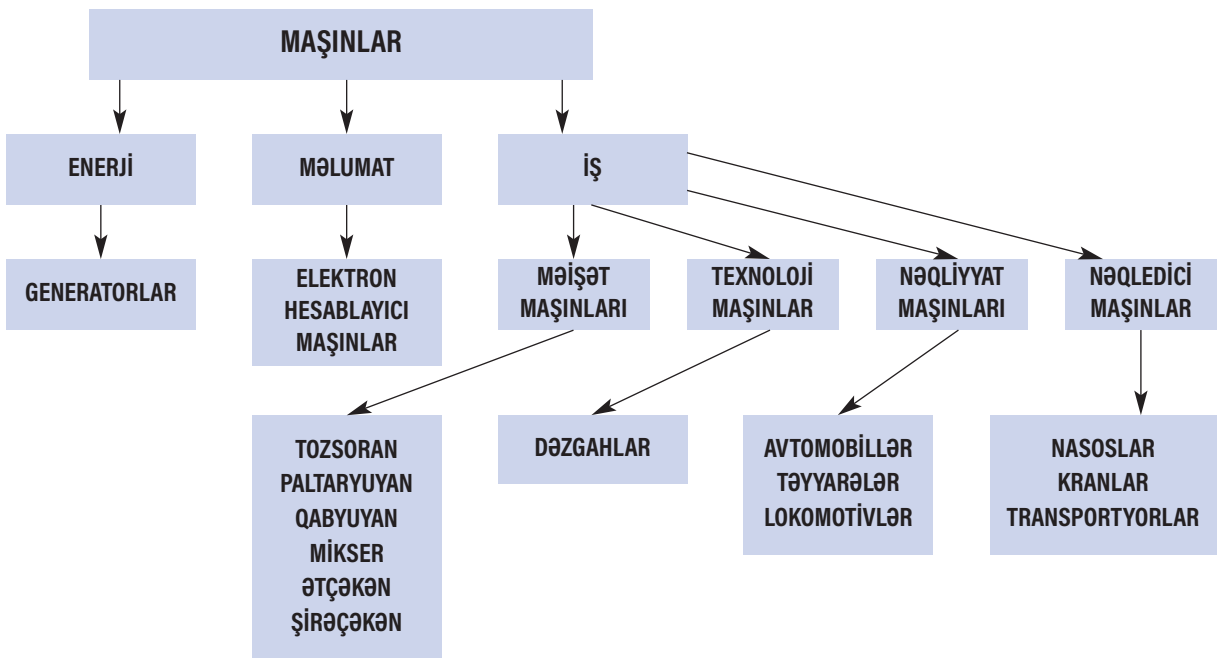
MAŞINLAR

ENERJİ

MƏLUMAT

İŞ

GENERATORLAR

ELEKTRON HESABLAYICI MAŞINLAR

MƏİŞƏT MAŞINLARI

TEXNOLOJİ MAŞINLAR

NƏQLİYYAT MAŞINLARI

NƏQLEDİCİ MAŞINLAR

TOZSORAN
PALTARYUYAN
QABYUYAN
MİKSER
ƏTÇƏKƏN
ŞİRƏÇƏKƏN

DƏZGAHLAR

AVTOMOBİLLƏR
TƏYYARƏLƏR
LOKOMOTİVLƏR

NASOSLAR
KRANLAR
TRANSPORTYORLAR